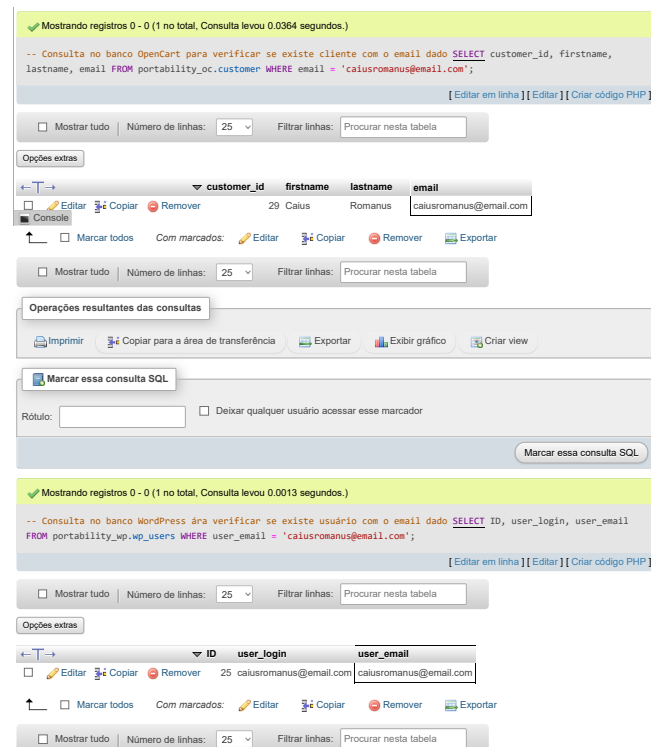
Mostrando registros 0 - 0 (1 no total, Consulta levou 0.0364 segundos.)

-- Consulta no banco OpenCart para verificar se existe cliente com o email dado SELECT customer_id, firstname, lastname, email FROM portability_oc.customer WHERE email = 'caiusromanus@email.com';

[ Editar em linha ] [ Editar ] [ Criar código PHP ]

Mostrar tudo | Número de linhas: 25 Filtrar linhas: Procurar nesta tabela

Opções extras

| ←T→ | | customer_id | firstname | lastname | email |
|---|---|---|---|---|---|
| | Editar Copiar Remover | 29 | Caius | Romanus | caiusromanus@email.com |

Console

Marcar todos Com marcados: Editar Copiar Remover Exportar

Mostrar tudo | Número de linhas: 25 Filtrar linhas: Procurar nesta tabela

Operações resultantes das consultas

Imprimir Copiar para a área de transferência Exportar Exibir gráfico Criar view

Marcar essa consulta SQL

Rótulo: Deixar qualquer usuário acessar esse marcador

Marcar essa consulta SQL

Mostrando registros 0 - 0 (1 no total, Consulta levou 0.0013 segundos.)

-- Consulta no banco WordPress ára verificar se existe usuário com o email dado SELECT ID, user_login, user_email FROM portability_wp.wp_users WHERE user_email = 'caiusromanus@email.com';

[ Editar em linha ] [ Editar ] [ Criar código PHP ]

Mostrar tudo | Número de linhas: 25 Filtrar linhas: Procurar nesta tabela

Opções extras

| ←T→ | | ID | user_login | user_email |
|---|---|---|---|---|
| | Editar Copiar Remover | 25 | caiusromanus@email.com | caiusromanus@email.com |

Marcar todos Com marcados: Editar Copiar Remover Exportar

Mostrar tudo | Número de linhas: 25 Filtrar linhas: Procurar nesta tabela